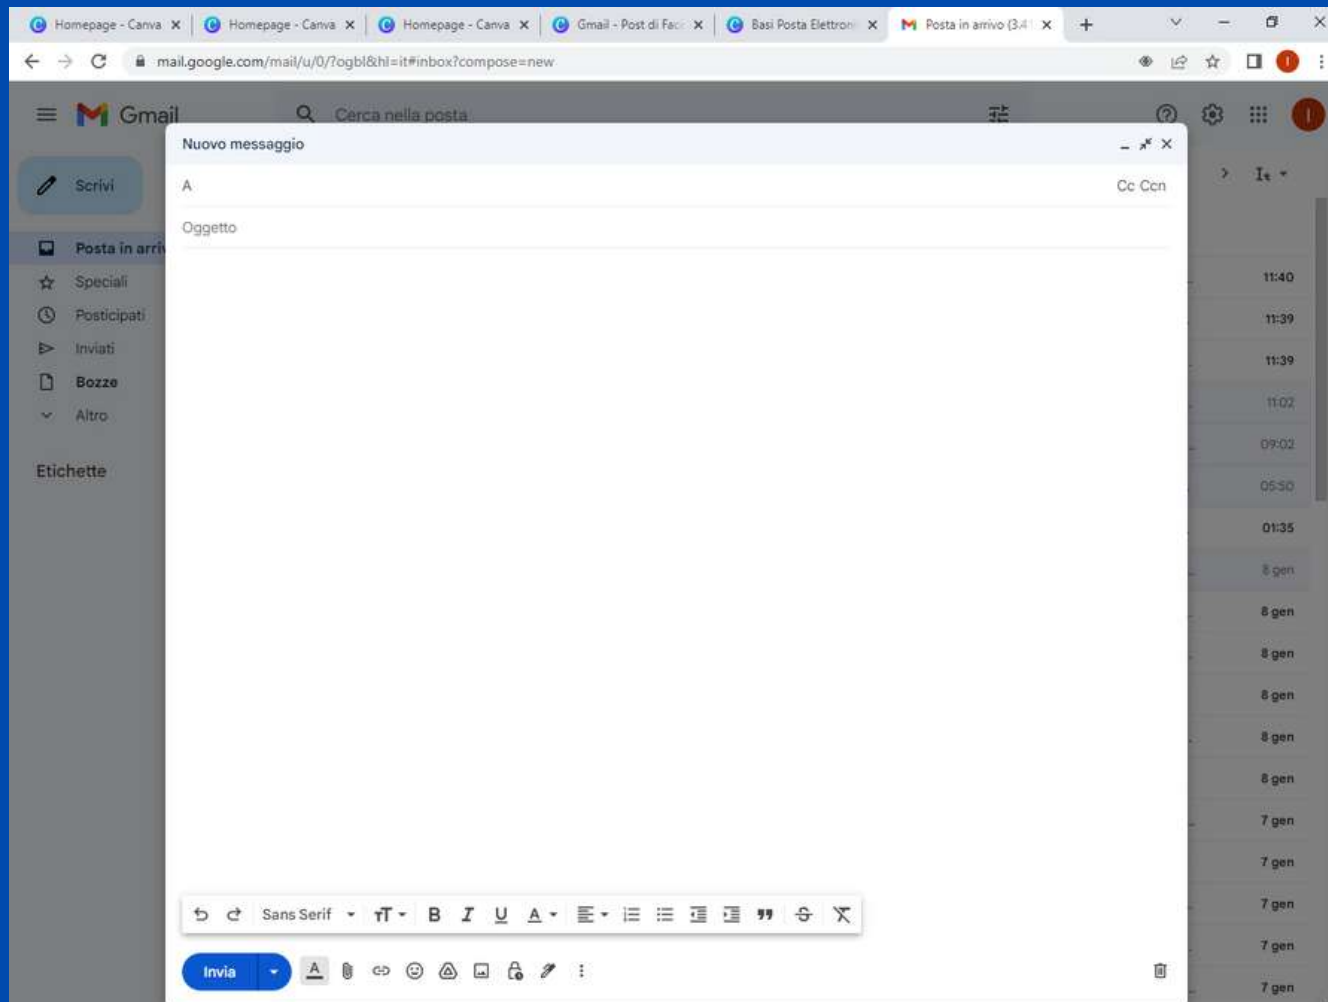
Homepage - Canva ×
Homepage - Canva ×
Homepage - Canva ×
Gmail - Post di Fac ×
Basi Posta Elettron ×
Posta in arrivo (3.4 ×
+

mail.google.com/mail/u/0/?ogbl&hl=it#inbox?compose=new

Gmail
Cerca nella posta

Scrivi
Posta in arri
Speciali
Posticipati
Inviati
Bozze
Altro
Etichette

Nuovo messaggio
A
Cc Ccn
Oggetto

Sans Serif
Invia

11:40
11:39
11:39
11:02
09:02
05:50
01:35
8 gen
8 gen
8 gen
8 gen
8 gen
8 gen
7 gen
7 gen
7 gen
7 gen
7 gen